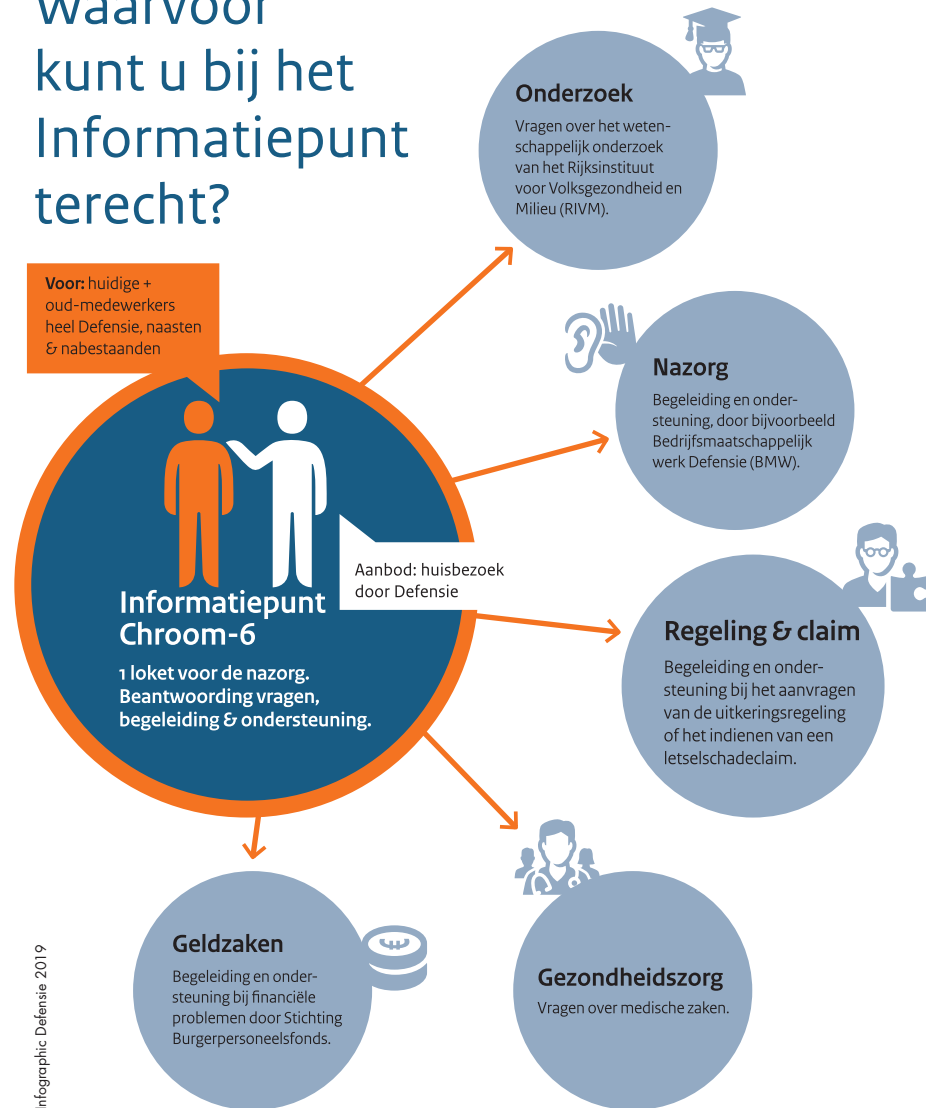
Waarvoor kunt u bij het Informatiepunt terecht?

Voor: huidige + oud-medewerkers heel Defensie, naasten & nabestaanden

Informatiepunt Chroom-6

1 loket voor de nazorg. Beantwoording vragen, begeleiding & ondersteuning.

Aanbod: huisbezoek door Defensie

Onderzoek

Vragen over het wetenschappelijk onderzoek van het Rijksinstituut voor Volksgezondheid en Milieu (RIVM).

Nazorg

Begeleiding en ondersteuning, door bijvoorbeeld Bedrijfsmaatschappelijk werk Defensie (BMW).

Regeling & claim

Begeleiding en ondersteuning bij het aanvragen van de uitkeringsregeling of het indienen van een letselschadeclaim.

Gezondheidszorg

Vragen over medische zaken.

Geldzaken

Begeleiding en ondersteuning bij financiële problemen door Stichting Burgerpersoneelsfonds.

Infographic Defensie 2019